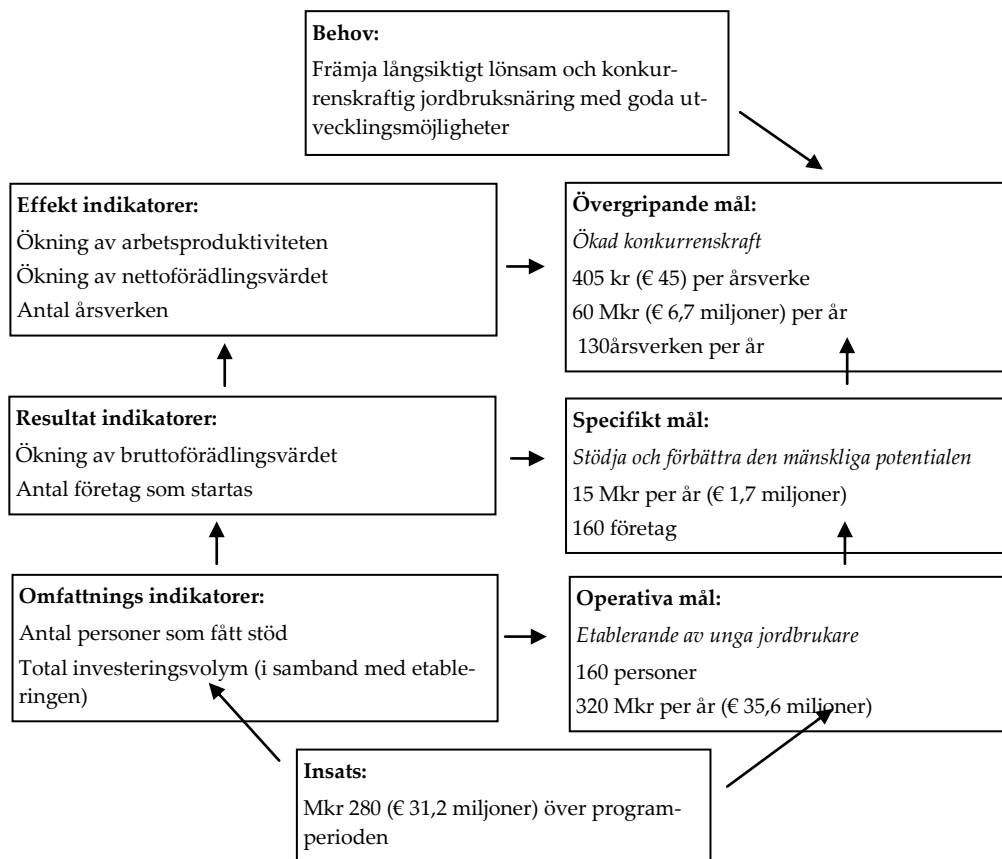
**Behov:**
Främja långsiktigt lönsam och konkurrenskraftig jordbruksnäring med goda utvecklingsmöjligheter

**Effekt indikatorer:**
Ökning av arbetsproduktiviteten
Ökning av nettoförädlingsvärdet
Antal årsverken

**Övergripande mål:**
*Ökad konkurrenskraft*
405 kr (€ 45) per årsverke
60 Mkr (€ 6,7 miljoner) per år
130årsverken per år

**Resultat indikatorer:**
Ökning av bruttoförädlingsvärdet
Antal företag som startas

**Specifikt mål:**
*Stödja och förbättra den mänskliga potentialen*
15 Mkr per år (€ 1,7 miljoner)
160 företag

**Omfattnings indikatorer:**
Antal personer som fått stöd
Total investeringsvolym (i samband med etableringen)

**Operativa mål:**
*Etablerande av unga jordbrukare*
160 personer
320 Mkr per år (€ 35,6 miljoner)

**Insats:**
Mkr 280 (€ 31,2 miljoner) över programperioden